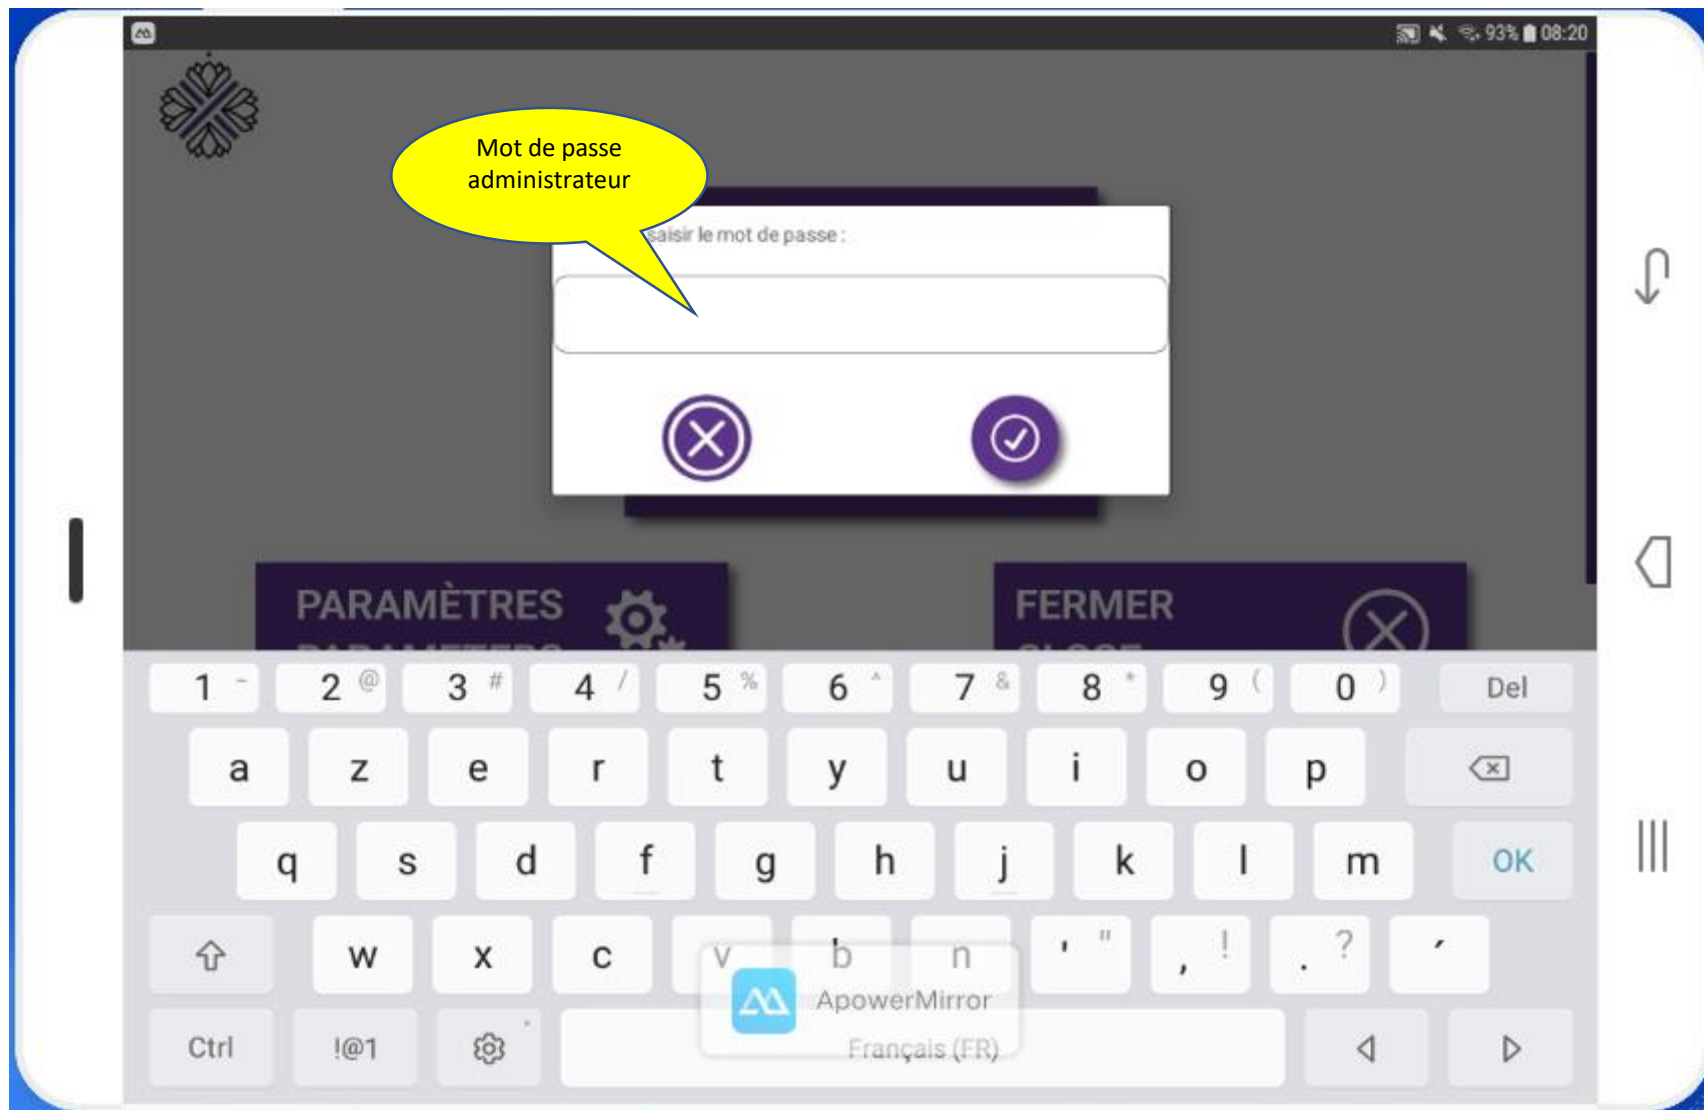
93% 08:20

Mot de passe administrateur

Saisir le mot de passe :

PARAMÈTRES

FERMER

1 - 2 @ 3 # 4 / 5 % 6 ^ 7 & 8 * 9 ( 0 ) Del

a z e r t y u i o p

q s d f g h j k l m OK

w x c v b n ' " , ! . ? ´

Ctrl !@1

ApowerMirror

Français (FR)